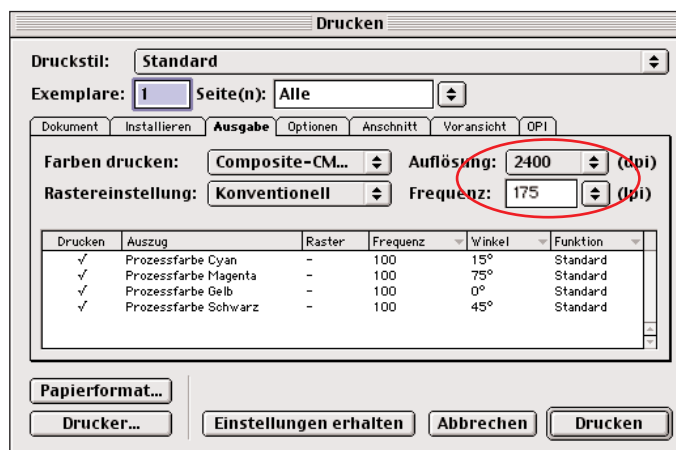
Drucken

Druckstil: Standard

Exemplare: 1 Seite(n): Alle

Dokument | Installieren | Ausgabe | Optionen | Anschnitt | Voransicht | OPI

Farben drucken: Composite-CM... Auflösung: 2400 (dpi)

Rastereinstellung: Konventionell Frequenz: 175 (lpi)

| Drucken | Auszug | Raster | Frequenz | Winkel | Funktion |
|---|---|---|---|---|---|
| √ | Prozessfarbe Cyan | – | 100 | 15° | Standard |
| √ | Prozessfarbe Magenta | – | 100 | 75° | Standard |
| √ | Prozessfarbe Gelb | – | 100 | 0° | Standard |
| √ | Prozessfarbe Schwarz | – | 100 | 45° | Standard |

Papierformat...

Drucker... Einstellungen erhalten Abbrechen Drucken